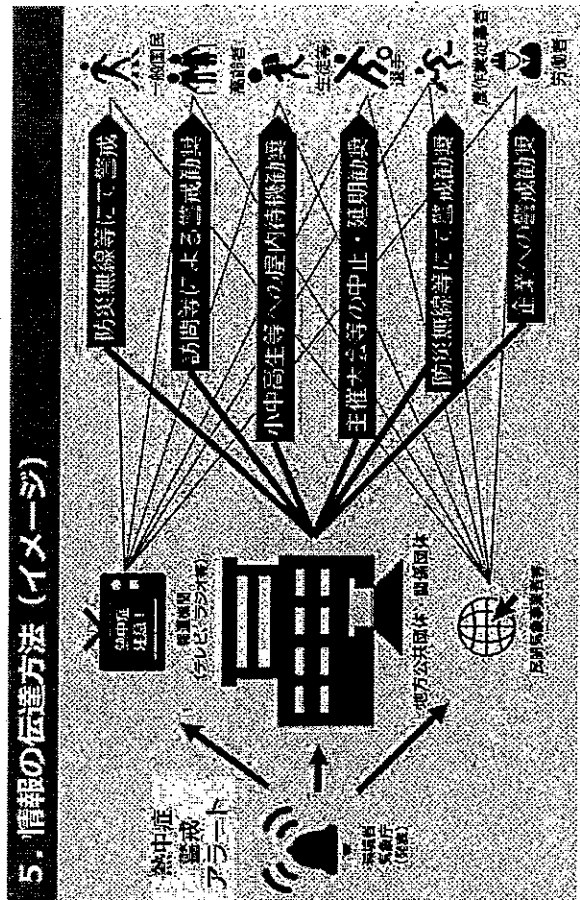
5. 情報の伝達方法（イメージ）

熱中症警戒アラート

環境省気象庁（発表）

地方公共団体・関係団体

報道機関（テレビ・ラジオ等）

熱中症警戒！

民間気象事業者等

防災無線等にて警戒

訪問等による警戒勧奨

小中高生等への屋内待機勧奨

主催大会等の中止・延期勧奨

防災無線等にて警戒勧奨

企業への警戒勧奨

一般国民

高齢者

生徒等

選手

農作業従事者

労働者